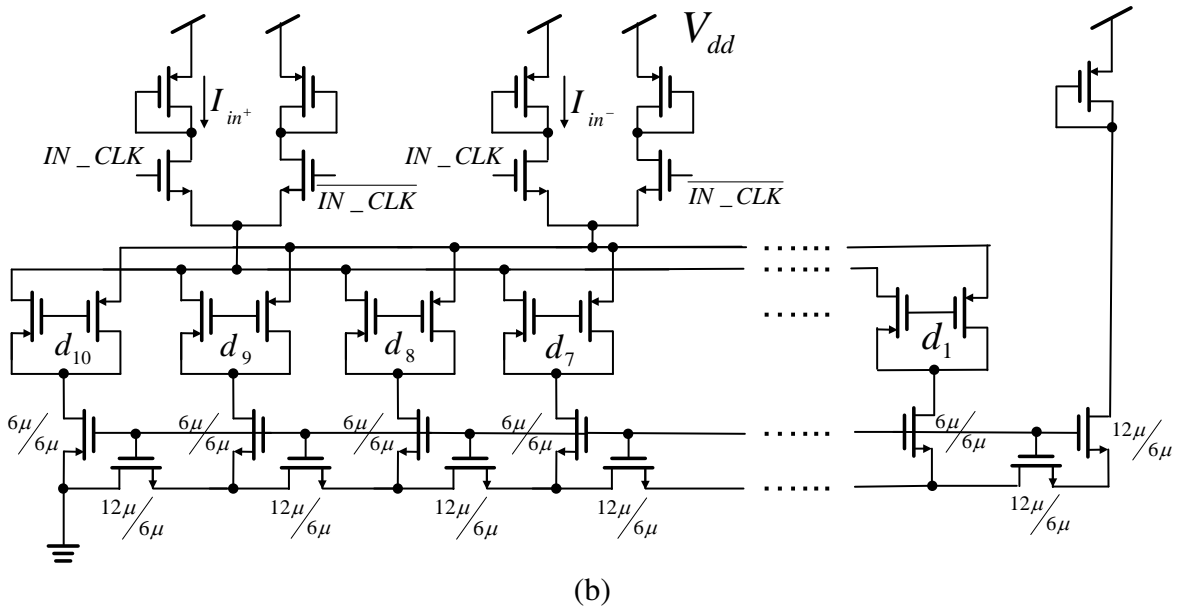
$V_{dd}$

$I_{in^+}$

$I_{in^-}$

$IN\_CLK$

$\overline{IN\_CLK}$

$IN\_CLK$

$\overline{IN\_CLK}$

$d_{10}$ $d_9$ $d_8$ $d_7$ $d_1$

$6\mu/6\mu$ $6\mu/6\mu$ $6\mu/6\mu$ $6\mu/6\mu$ $6\mu/6\mu$ $12\mu/6\mu$

$12\mu/6\mu$ $12\mu/6\mu$ $12\mu/6\mu$ $12\mu/6\mu$ $12\mu/6\mu$

(b)